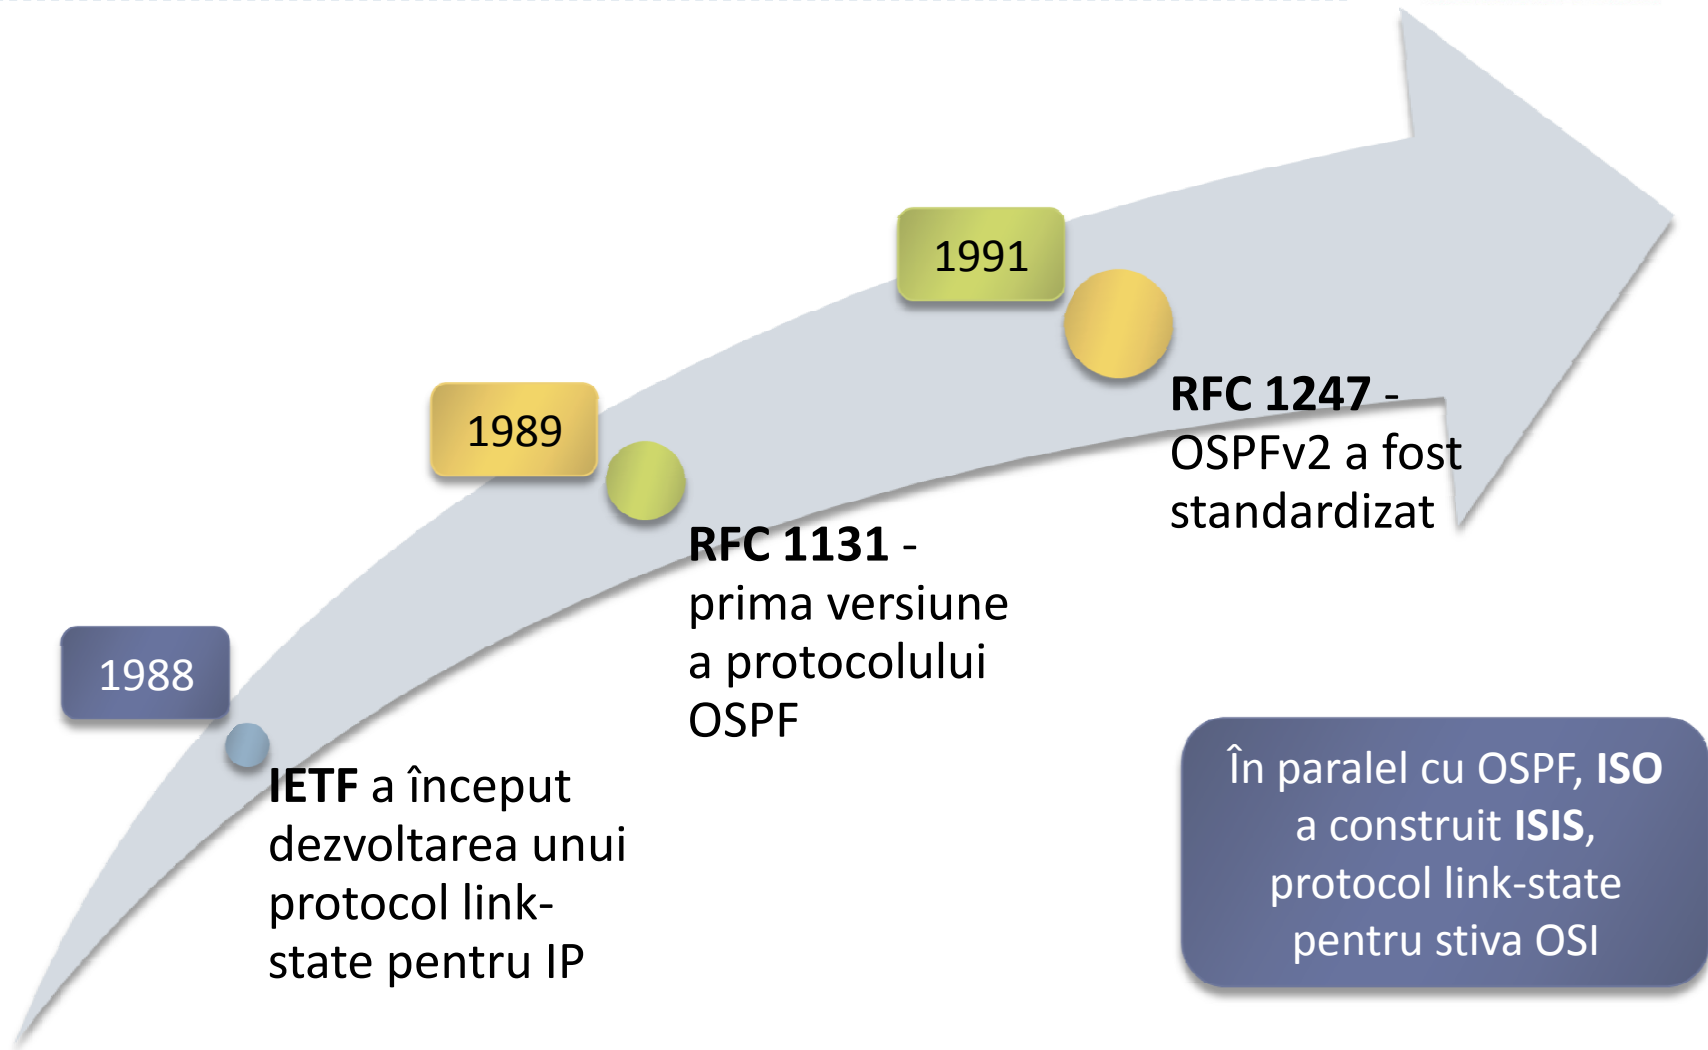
1991

RFC 1247 - OSPFv2 a fost standardizat

1989

RFC 1131 - prima versiune a protocolului OSPF

1988

IETF a început dezvoltarea unui protocol link-state pentru IP

În paralel cu OSPF, ISO a construit ISIS, protocol link-state pentru stiva OSI